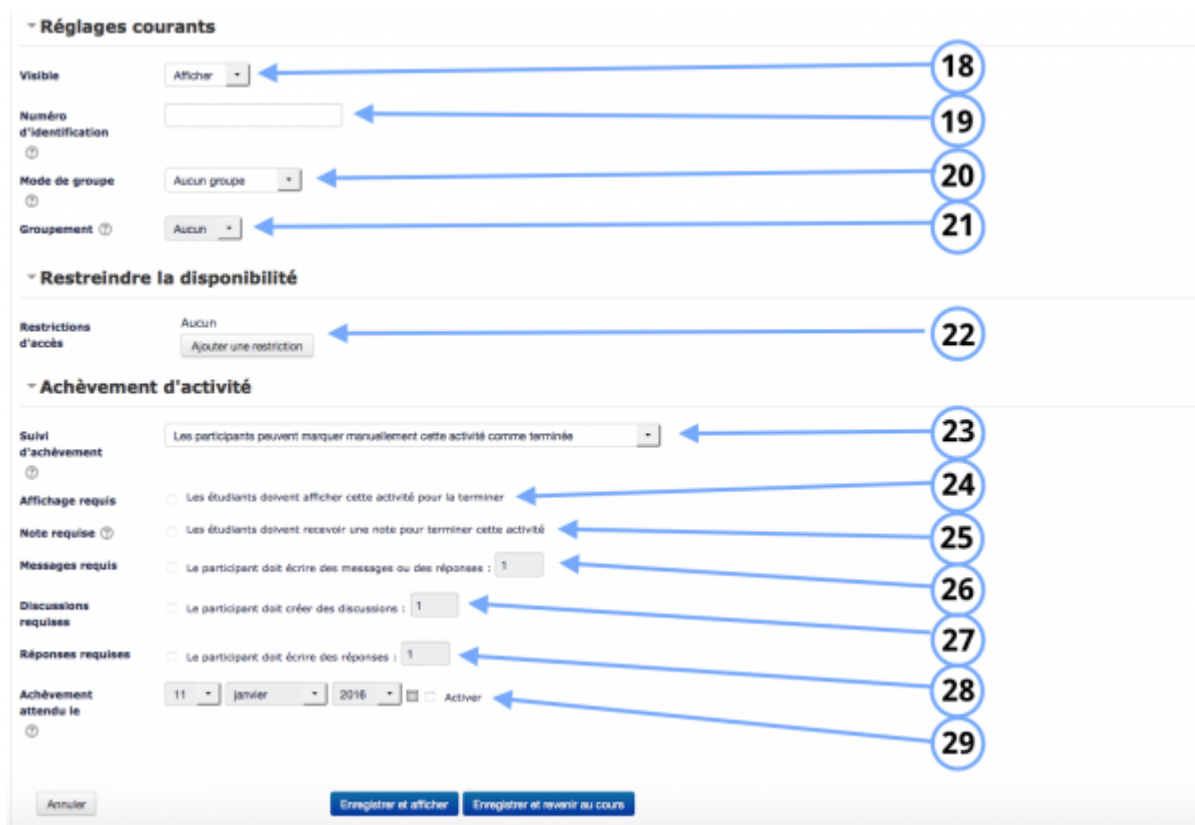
Réglages courants

Visible
Afficher
18

Numéro d'identification
19

Mode de groupe
Aucun groupe
20

Groupement
Aucun
21

Restreindre la disponibilité

Restrictions d'accès
Aucun
Ajouter une restriction
22

Achèvement d'activité

Suivi d'achèvement
Les participants peuvent marquer manuellement cette activité comme terminée
23

Affichage requis
Les étudiants doivent afficher cette activité pour la terminer
24

Note requise
Les étudiants doivent recevoir une note pour terminer cette activité
25

Messages requis
Le participant doit écrire des messages ou des réponses : 1
26

Discussions requises
Le participant doit créer des discussions : 1
27

Réponses requises
Le participant doit écrire des réponses : 1
28

Achèvement attendu le
11 janvier 2016 Activer
29

Annuler
Enregistrer et afficher
Enregistrer et revenir au cours